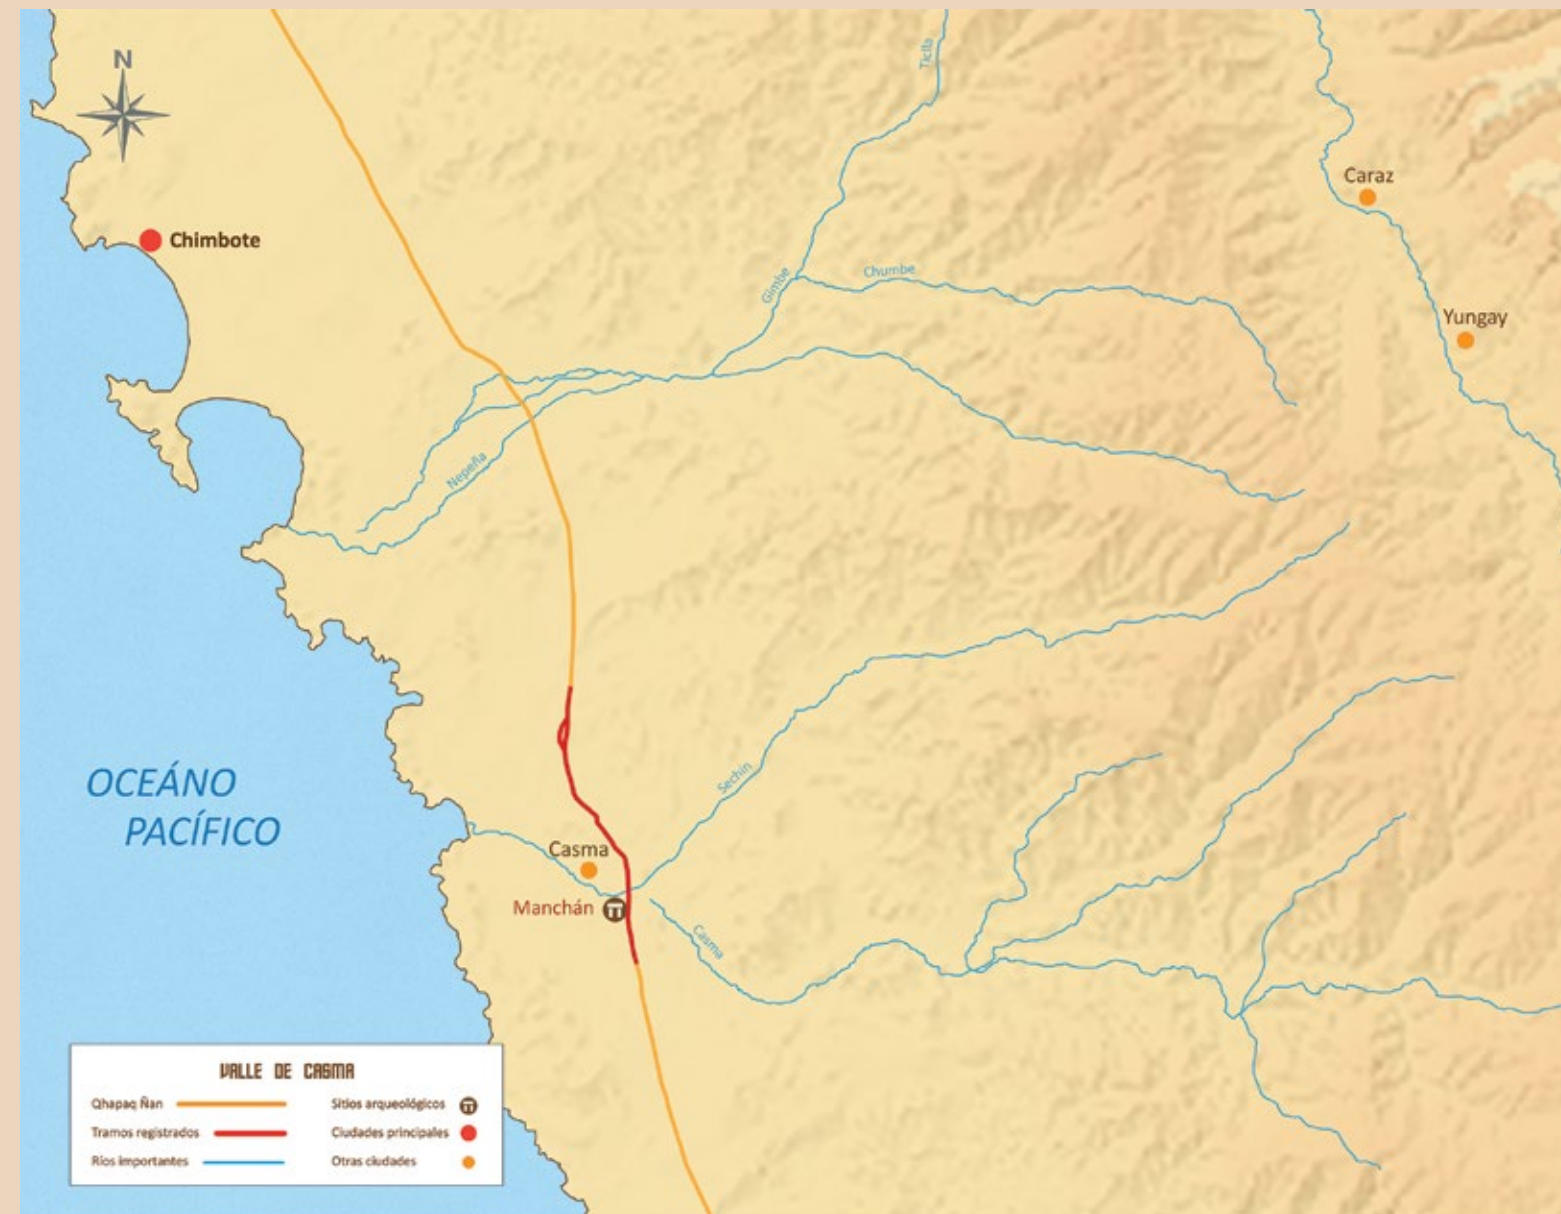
N

Tecta

Chimbote

Caraz

Gimbe

Chumbe

Yungay

Nepeña

OCEÁNO PACÍFICO

Sechín

Casma

Manchán

Casma

VALLE DE CASMA

| | | | |
|---|---|---|---|
| Qhapaq Ñan | | Sitios arqueológicos | |
| Tramos registrados | | Ciudades principales | |
| Ríos importantes | | Otras ciudades | |